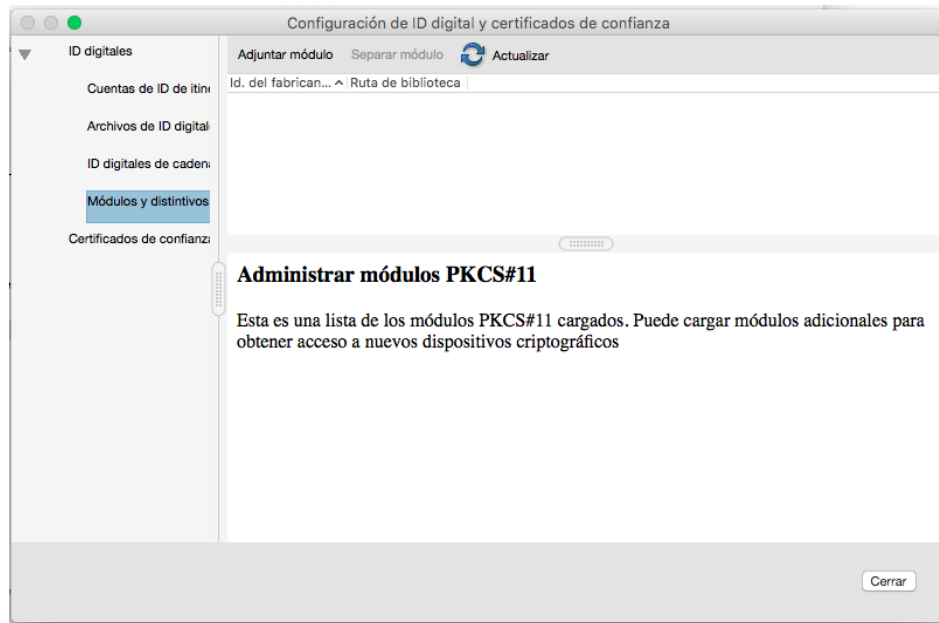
Configuración de ID digital y certificados de confianza

ID digitales

Cuentas de ID de itin

Archivos de ID digital

ID digitales de caden

Módulos y distintivos

Certificados de confianz

Adjuntar módulo Separar módulo Actualizar

Id. del fabrican... Ruta de biblioteca

Administrar módulos PKCS#11

Esta es una lista de los módulos PKCS#11 cargados. Puede cargar módulos adicionales para obtener acceso a nuevos dispositivos criptográficos

Cerrar